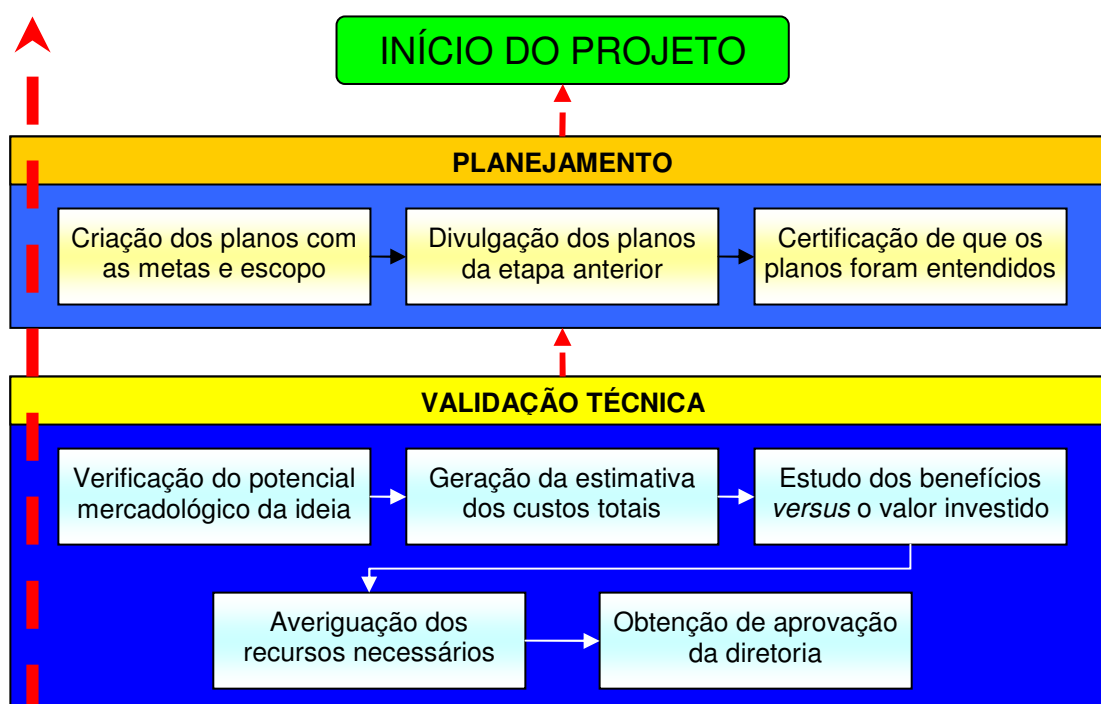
INÍCIO DO PROJETO

PLANEJAMENTO

Criação dos planos com as metas e escopo

Divulgação dos planos da etapa anterior

Certificação de que os planos foram entendidos

VALIDAÇÃO TÉCNICA

Verificação do potencial mercadológico da ideia

Geração da estimativa dos custos totais

Estudo dos benefícios *versus* o valor investido

Averiguação dos recursos necessários

Obtenção de aprovação da diretoria